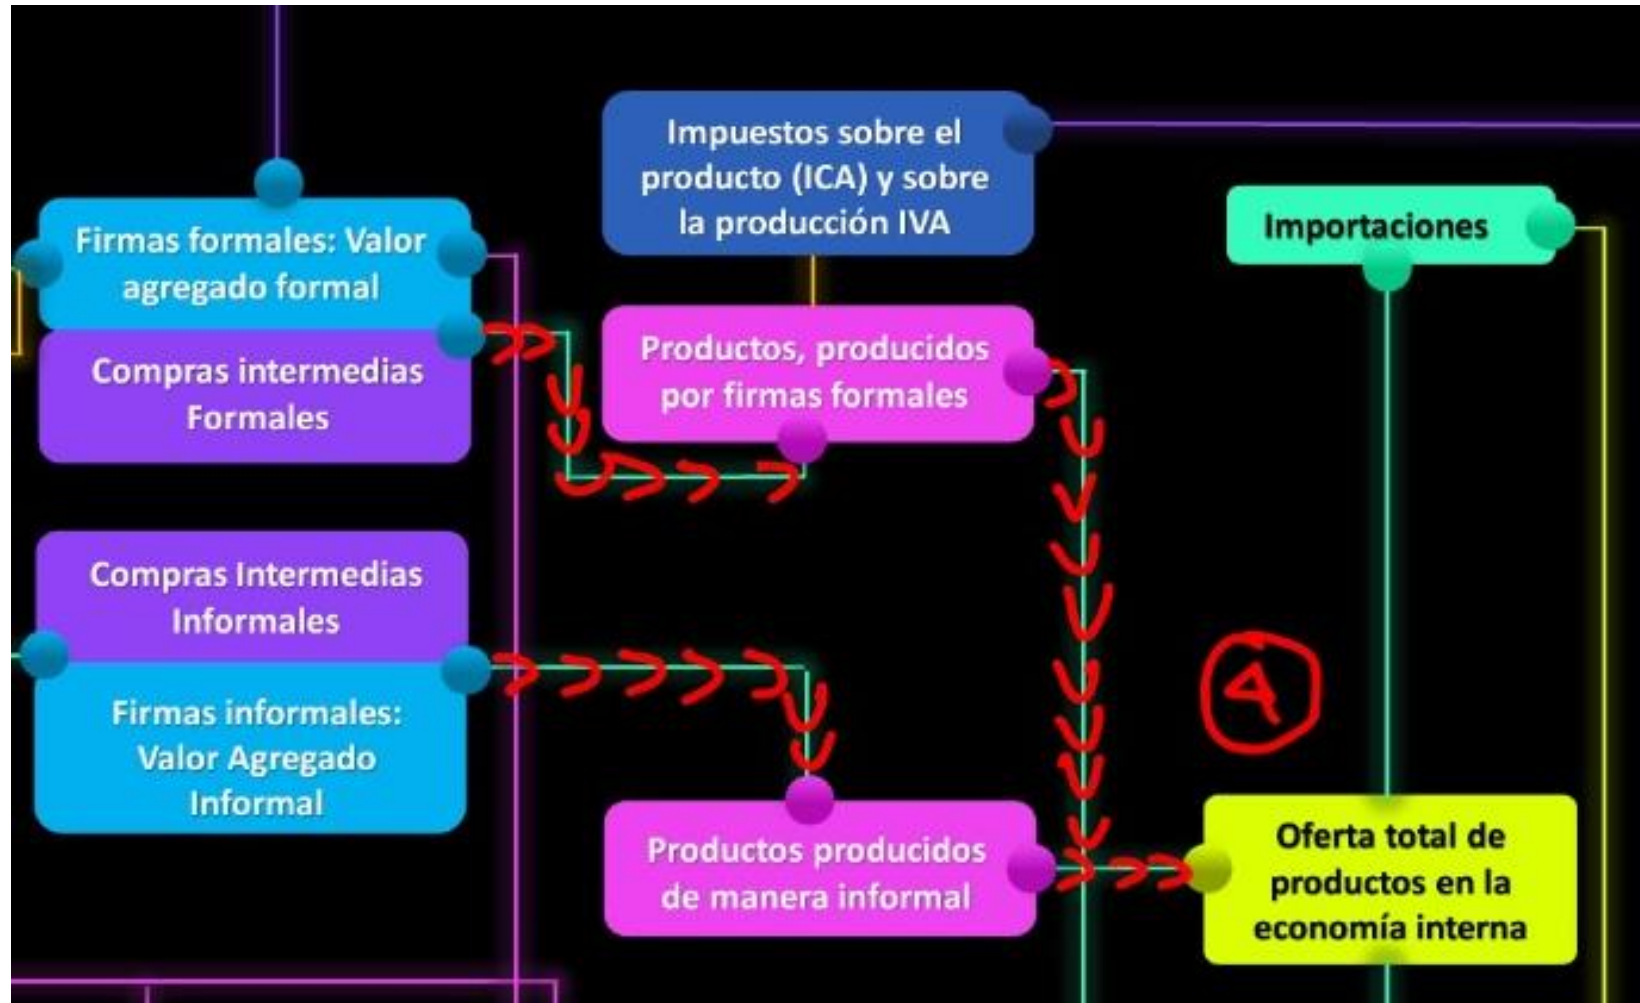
Impuestos sobre el producto (ICA) y sobre la producción IVA

Importaciones

Firmas formales: Valor agregado formal

Compras intermedias Formales

Productos, producidos por firmas formales

Compras Intermedias Informales

Firmas informales: Valor Agregado Informal

4

Productos producidos de manera informal

Oferta total de productos en la economía interna